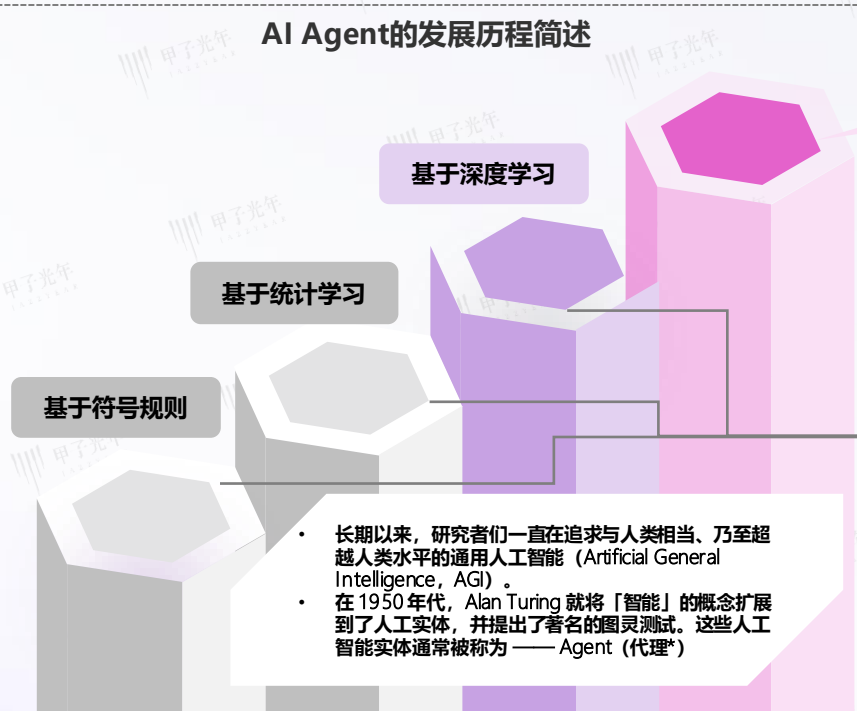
AI Agent的发展历程简述

甲子光年

基于深度学习

基于统计学习

基于符号规则

• 长期以来，研究者们一直在追求与人类相当、乃至超越人类水平的通用人工智能（Artificial General Intelligence，AGI）。

• 在 1950 年代，Alan Turing 就将「智能」的概念扩展到了人工实体，并提出了著名的图灵测试。这些人工智能实体通常被称为 —— Agent（代理*）